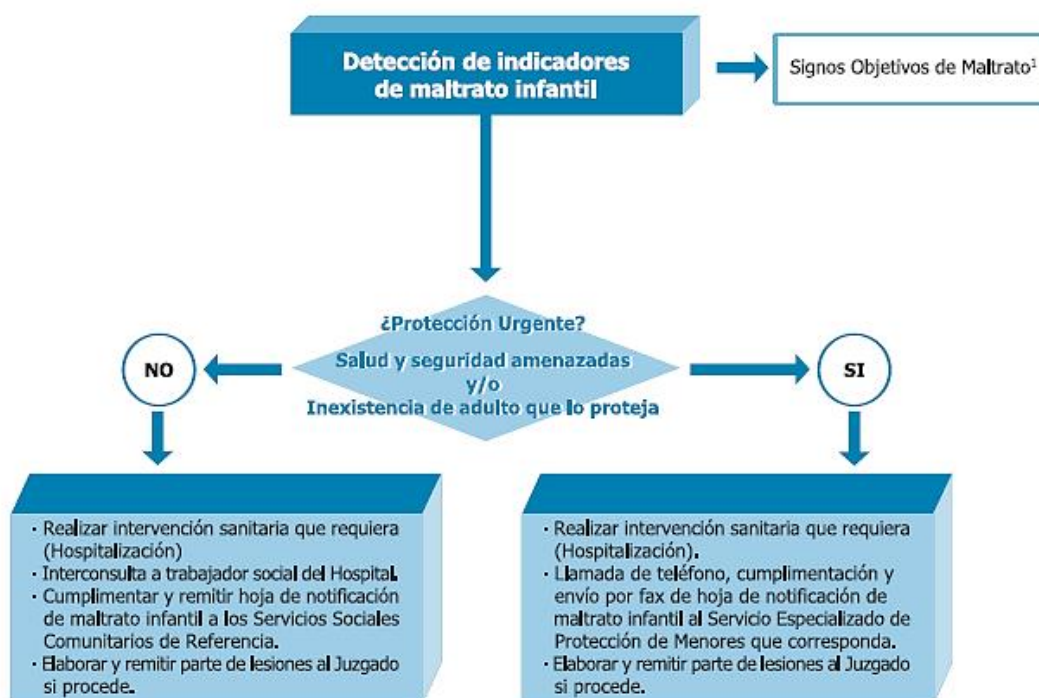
Detección de indicadores de maltrato infantil

Signos Objetivos de Maltrato$^1$

¿Protección Urgente?
Salud y seguridad amenazadas
y/o
Inexistencia de adulto que lo proteja

NO

SI

· Realizar intervención sanitaria que requiera (Hospitalización)
· Interconsulta a trabajador social del Hospital.
· Cumplimentar y remitir hoja de notificación de maltrato infantil a los Servicios Sociales Comunitarios de Referencia.
· Elaborar y remitir parte de lesiones al Juzgado si procede.

· Realizar intervención sanitaria que requiera (Hospitalización).
· Llamada de teléfono, cumplimentación y envío por fax de hoja de notificación de maltrato infantil al Servicio Especializado de Protección de Menores que corresponda.
· Elaborar y remitir parte de lesiones al Juzgado si procede.